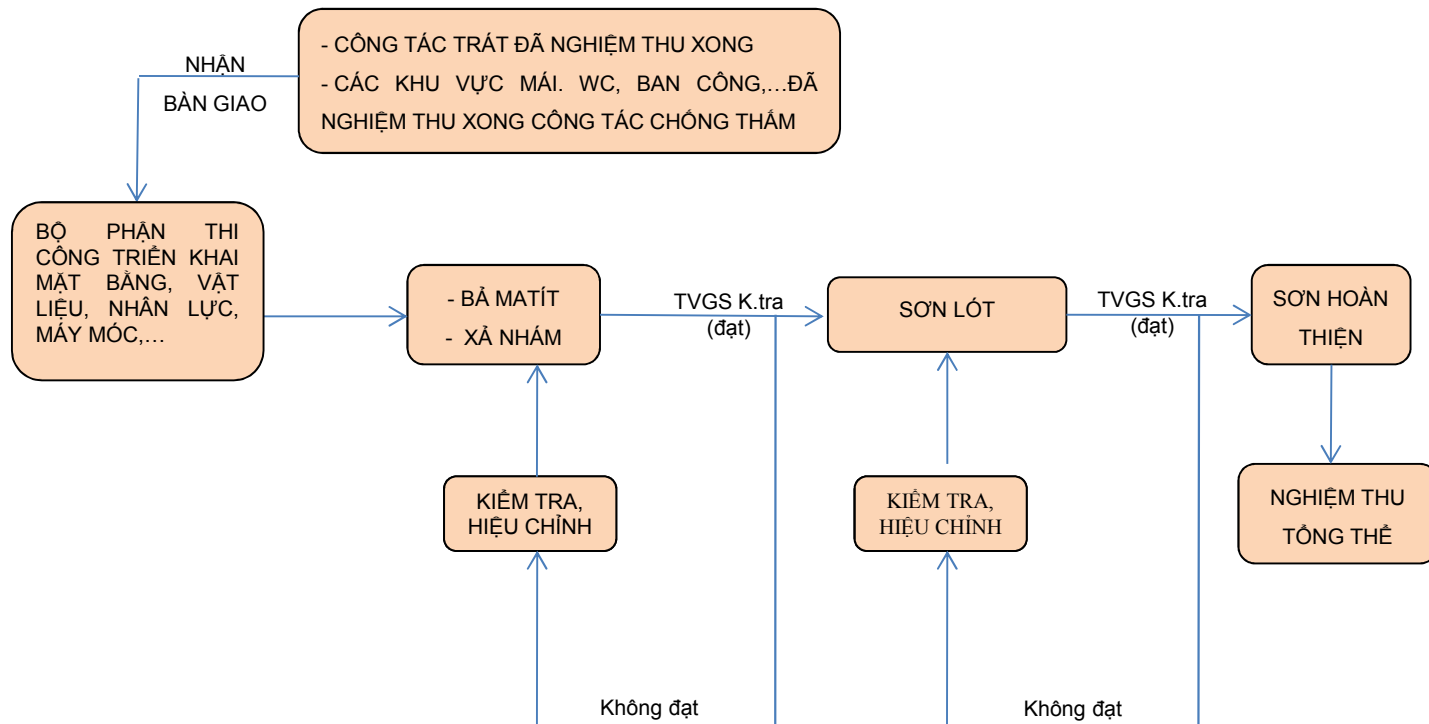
- CÔNG TÁC TRÁT ĐÃ NGHIỆM THU XONG
- CÁC KHU VỰC MÁI. WC, BAN CÔNG,…ĐÃ NGHIỆM THU XONG CÔNG TÁC CHỐNG THẤM

NHẬN BÀN GIAO

BỘ PHẬN THI CÔNG TRIỂN KHAI MẶT BẰNG, VẬT LIỆU, NHÂN LỰC, MÁY MÓC,…

- BẢ MATÍT
- XẢ NHÁM

TVGS K.tra (đạt)

SƠN LÓT

TVGS K.tra (đạt)

SƠN HOÀN THIỆN

KIỂM TRA, HIỆU CHỈNH

KIỂM TRA, HIỆU CHỈNH

NGHIỆM THU TỔNG THỂ

Không đạt

Không đạt